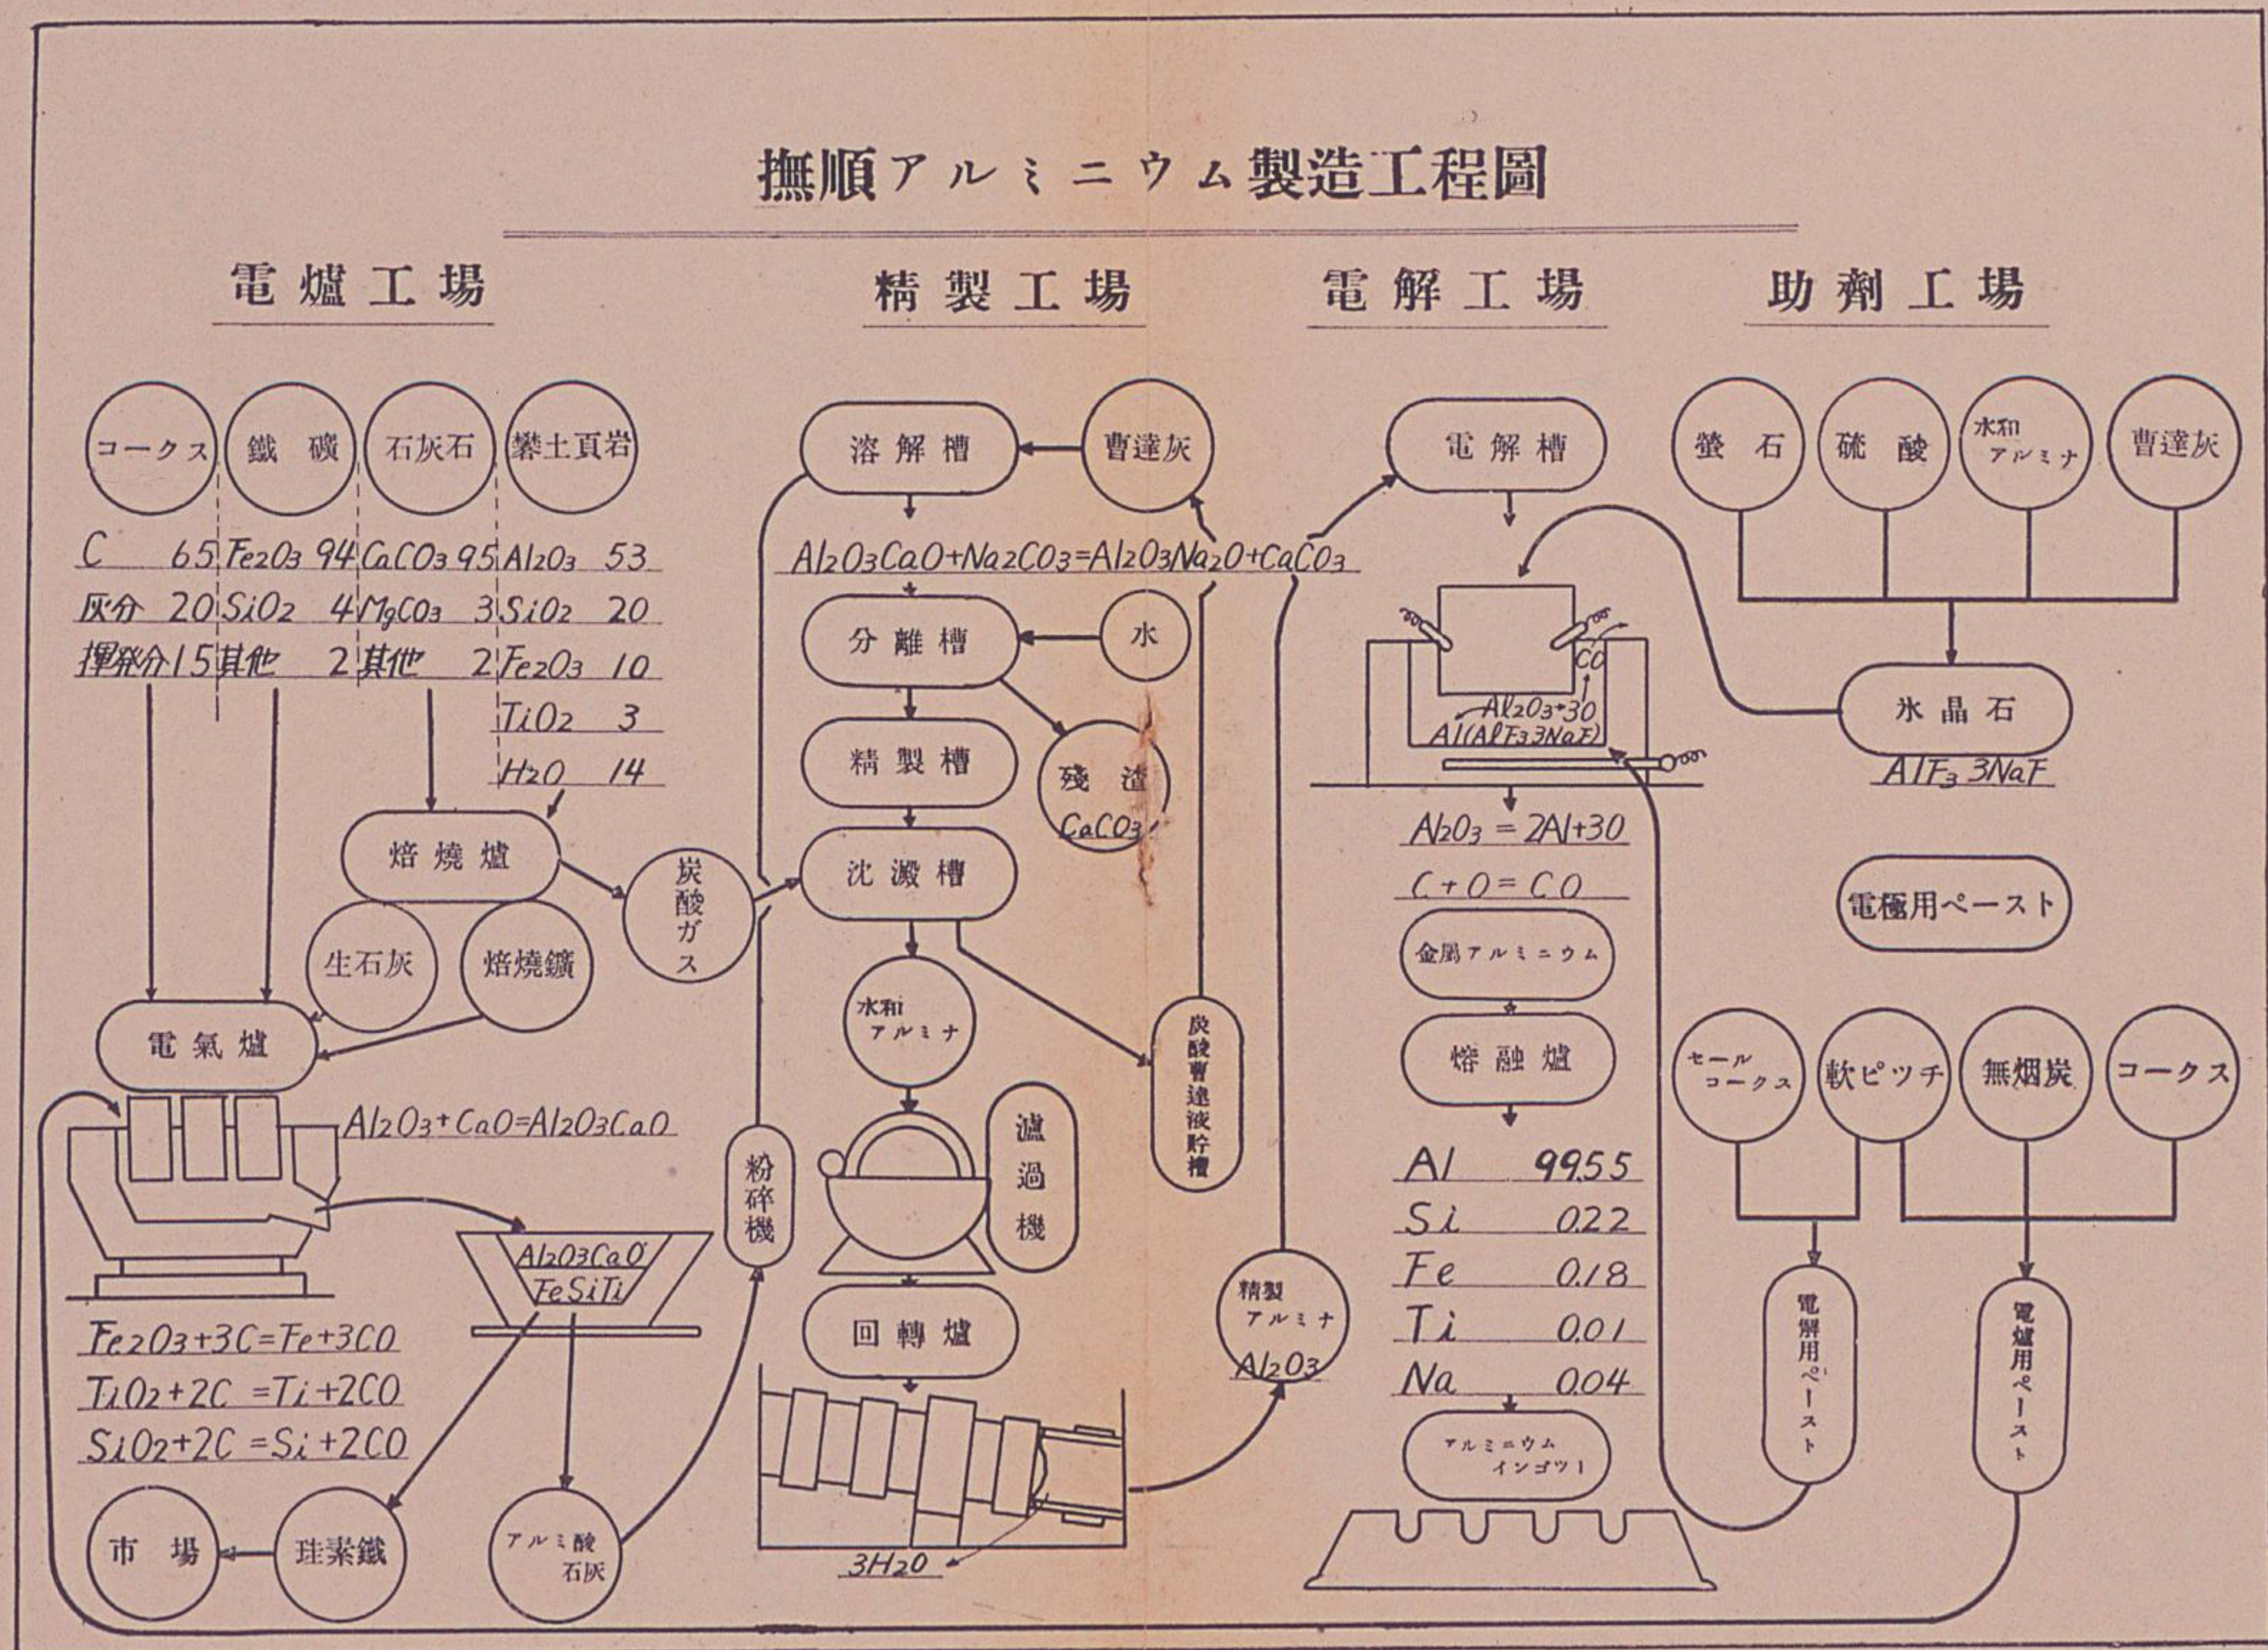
撫順アルミニウム製造工程圖

電爐工場

コークス　鐵礦　石灰石　礬土頁岩

| C 65 | $Fe_2O_3$ 94 | $CaCO_3$ 95 | $Al_2O_3$ 53 |
|---|---|---|---|
| 灰分 20 | $SiO_2$ 4 | $MgCO_3$ 3 | $SiO_2$ 20 |
| 揮発分 15 | 其他 2 | 其他 2 | $Fe_2O_3$ 10 |
| | | | $TiO_2$ 3 |
| | | | $H_2O$ 14 |

焙燒爐

生石灰　焙燒鑛

炭酸ガス

電氣爐

$Al_2O_3+CaO=Al_2O_3CaO$

$Al_2O_3CaO$
$FeSiTi$

$Fe_2O_3+3C=Fe+3CO$
$TiO_2+2C=Ti+2CO$
$SiO_2+2C=Si+2CO$

市場　珪素鐵　アルミ酸石灰

精製工場

溶解槽　曹達灰

$Al_2O_3CaO+Na_2CO_3=Al_2O_3Na_2O+CaCO_3$

分離槽　水

精製槽

殘渣 $CaCO_3$

沈澱槽

粉碎機

水和アルミナ

濾過機

炭酸曹達液貯槽

回轉爐

$3H_2O$

精製アルミナ $Al_2O_3$

電解工場

電解槽

CO

$Al_2O_3+3O$
$Al(AlF_3 3NaF)$

$Al_2O_3=2Al+3O$

$C+O=CO$

金属アルミニウム

熔融爐

| Al | 99.55 |
|---|---|
| Si | 0.22 |
| Fe | 0.18 |
| Ti | 0.01 |
| Na | 0.04 |

アルミニウムインゴツト

助劑工場

螢石　硫酸　水和アルミナ　曹達灰

氷晶石
$AlF_3 3NaF$

電極用ペースト

セールコークス　軟ピッチ　無烟炭　コークス

電解用ペースト

電爐用ペースト